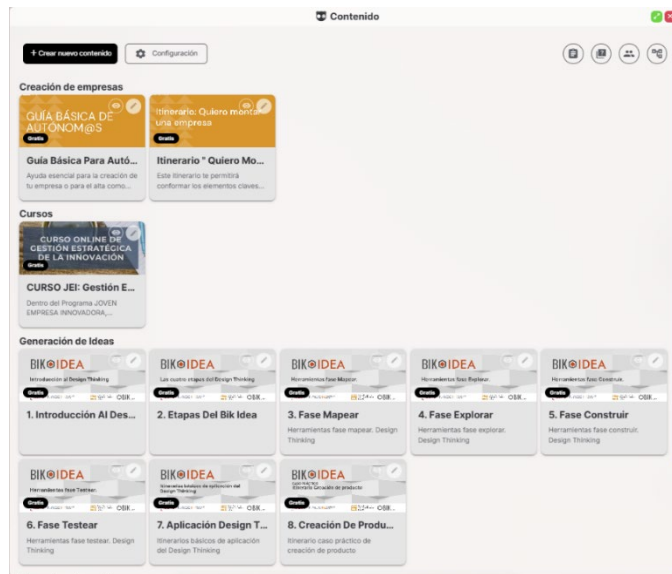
Contenido

+ Crear nuevo contenido

Configuración

Creación de empresas

GUÍA BÁSICA DE AUTÓNOM@S

Gratis

Guía Básica Para Autó...

Ayuda esencial para la creación de tu empresa o para el alta como...

Itinerario: Quiero montar una empresa

Gratis

Itinerario " Quiero Mo...

Este itinerario te permitirá conformar los elementos claves...

Cursos

CURSO ONLINE DE GESTIÓN ESTRATÉGICA DE LA INNOVACIÓN

Gratis

CURSO JEI: Gestión E...

Dentro del Programa JOVEN EMPRESA INNOVADORA,...

Generación de Ideas

BIKOIDEA

Introducción al Design Thinking

Gratis

1. Introducción Al Des...

BIKOIDEA

Las cuatro etapas del Design Thinking

Gratis

2. Etapas Del Bik Idea

BIKOIDEA

Herramientas fase Mapear.

Gratis

3. Fase Mapear

Herramientas fase mapear. Design Thinking

BIKOIDEA

Herramientas fase Explorar.

Gratis

4. Fase Explorar

Herramientas fase explorar. Design Thinking

BIKOIDEA

Herramientas fase Construir.

Gratis

5. Fase Construir

Herramientas fase construir. Design Thinking

BIKOIDEA

Herramientas fase Testear.

Gratis

6. Fase Testear

Herramientas fase testear. Design Thinking

BIKOIDEA

Itinerarios básicos de aplicación del Design Thinking

Gratis

7. Aplicación Design T...

Itinerarios básicos de aplicación del Design Thinking

BIKOIDEA

Itinerario Creación de producto

Gratis

8. Creación De Produ...

Itinerario caso práctico de creación de producto